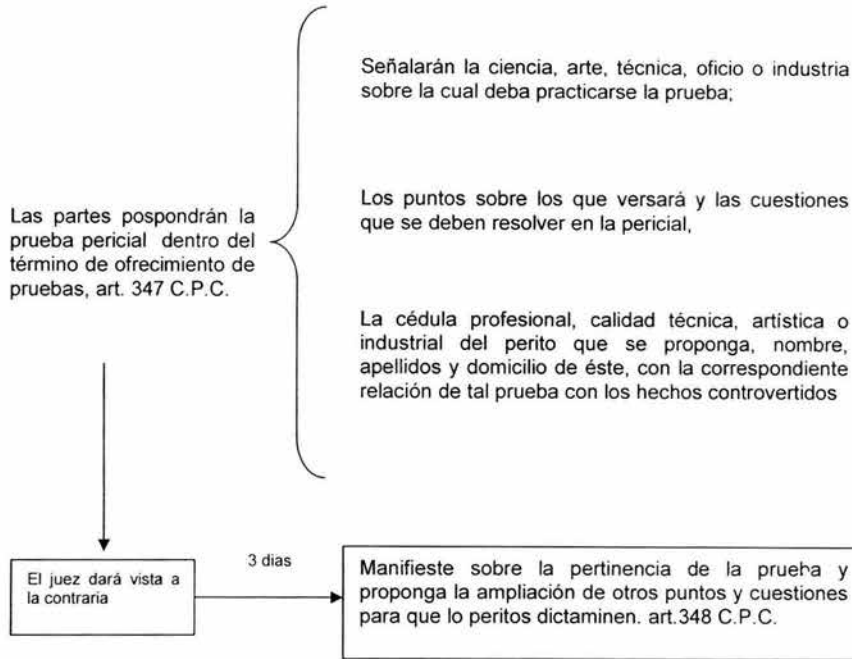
Las partes pospondrán la prueba pericial dentro del término de ofrecimiento de pruebas, art. 347 C.P.C.

Señalarán la ciencia, arte, técnica, oficio o industria sobre la cual deba practicarse la prueba;

Los puntos sobre los que versará y las cuestiones que se deben resolver en la pericial,

La cédula profesional, calidad técnica, artística o industrial del perito que se proponga, nombre, apellidos y domicilio de éste, con la correspondiente relación de tal prueba con los hechos controvertidos

El juez dará vista a la contraria

3 dias

Manifieste sobre la pertinencia de la prueba y proponga la ampliación de otros puntos y cuestiones para que lo peritos dictaminen. art.348 C.P.C.